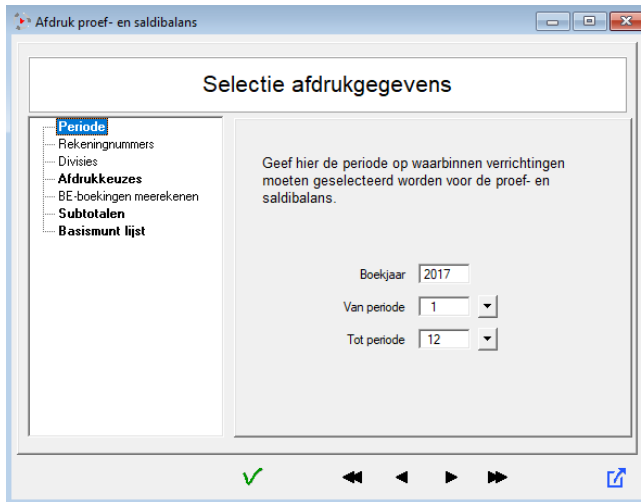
Afdruk proef- en saldibalans

Selectie afdrukgegevens

Periode
Rekeningnummers
Divisies
Afdrukkeuzes
BE-boekingen meerekenen
Subtotalen
Basismunt lijst

Geef hier de periode op waarbinnen verrichtingen moeten geselecteerd worden voor de proef- en saldibalans.

Boekjaar 2017
Van periode 1
Tot periode 12